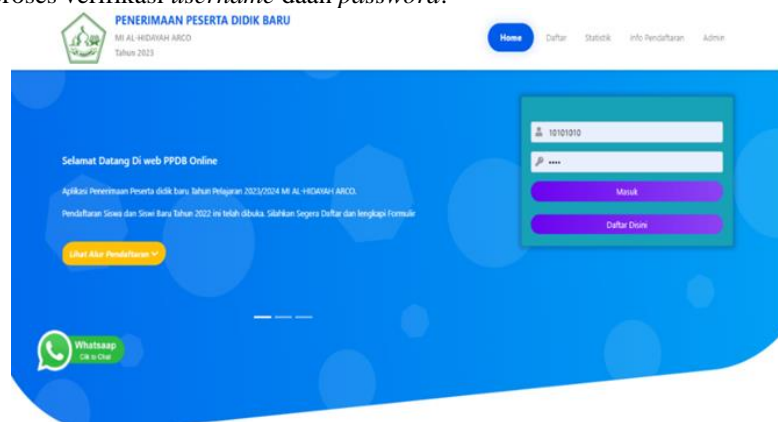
roses verifikasi *username* dan *password*.

PENERIMAAN PESERTA DIDIK BARU
MI AL-HIDAYAH ARCO
Tahun 2023

Home Daftar Statistik Info Pendaftaran Admin

Selamat Datang Di web PPDB Online

Aplikasi Penerimaan Peserta didik baru Tahun Pelajaran 2023/2024 MI AL-HIDAYAH ARCO.

Pendaftaran Siswa dan Siswi Baru Tahun 2022 ini telah dibuka. Silahkan Segera Daftar dan lengkapi Formulir

Lihat Alur Pendaftaran

10101010

••••

Masuk

Daftar Disini

Whatsaap
Clik to Chat